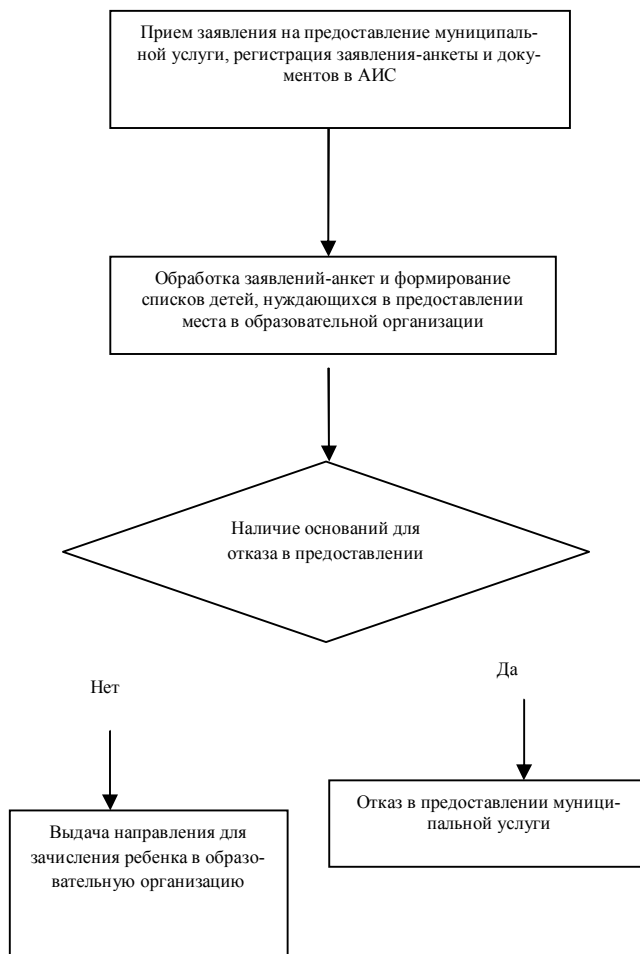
Прием заявления на предоставление муниципальной услуги, регистрация заявления-анкеты и документов в АИС

Обработка заявлений-анкет и формирование списков детей, нуждающихся в предоставлении места в образовательной организации

Наличие оснований для отказа в предоставлении

Нет

Да

Выдача направления для зачисления ребенка в образовательную организацию

Отказ в предоставлении муниципальной услуги